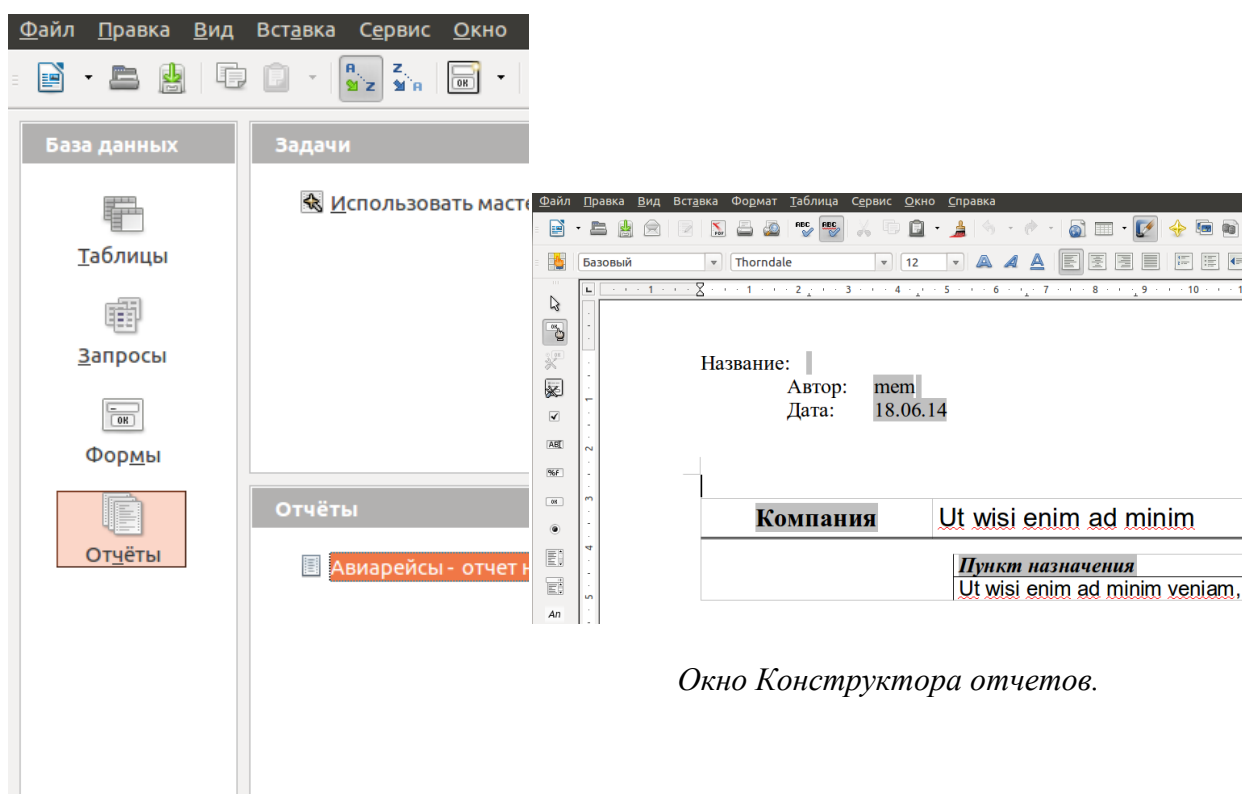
Файл Правка Вид Вставка Сервис Окно

База данных

Таблицы

Запросы

Формы

Отчёты

Задачи

Использовать масте

Отчёты

Авиарейсы - отчет н

Файл Правка Вид Вставка Формат Таблица Сервис Окно Справка

Базовый

Thorndale

12

Название:
Автор: mem
Дата: 18.06.14

| Компания | Ut wisi enim ad minim |
|---|---|
| | Пункт назначения<br>Ut wisi enim ad minim veniam, |

Окно Конструктора отчетов.